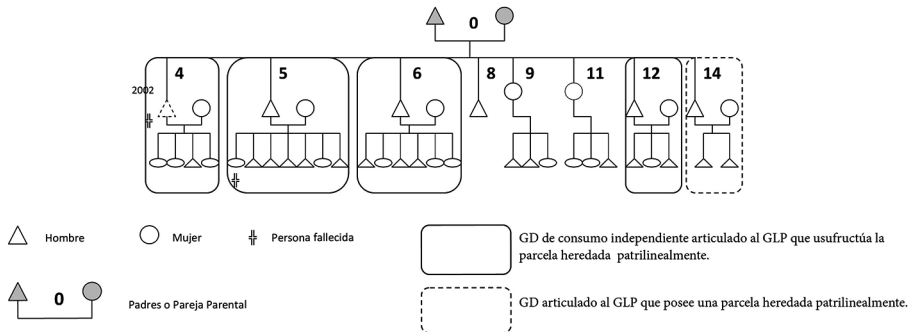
0

2002

4

5

6

8

9

11

12

14

╬

╬

Hombre

Mujer

╬ Persona fallecida

0

Padres o Pareja Parental

GD de consumo independiente articulado al GLP que usufructúa la parcela heredada patrilinealmente.

GD articulado al GLP que posee una parcela heredada patrilinealmente.